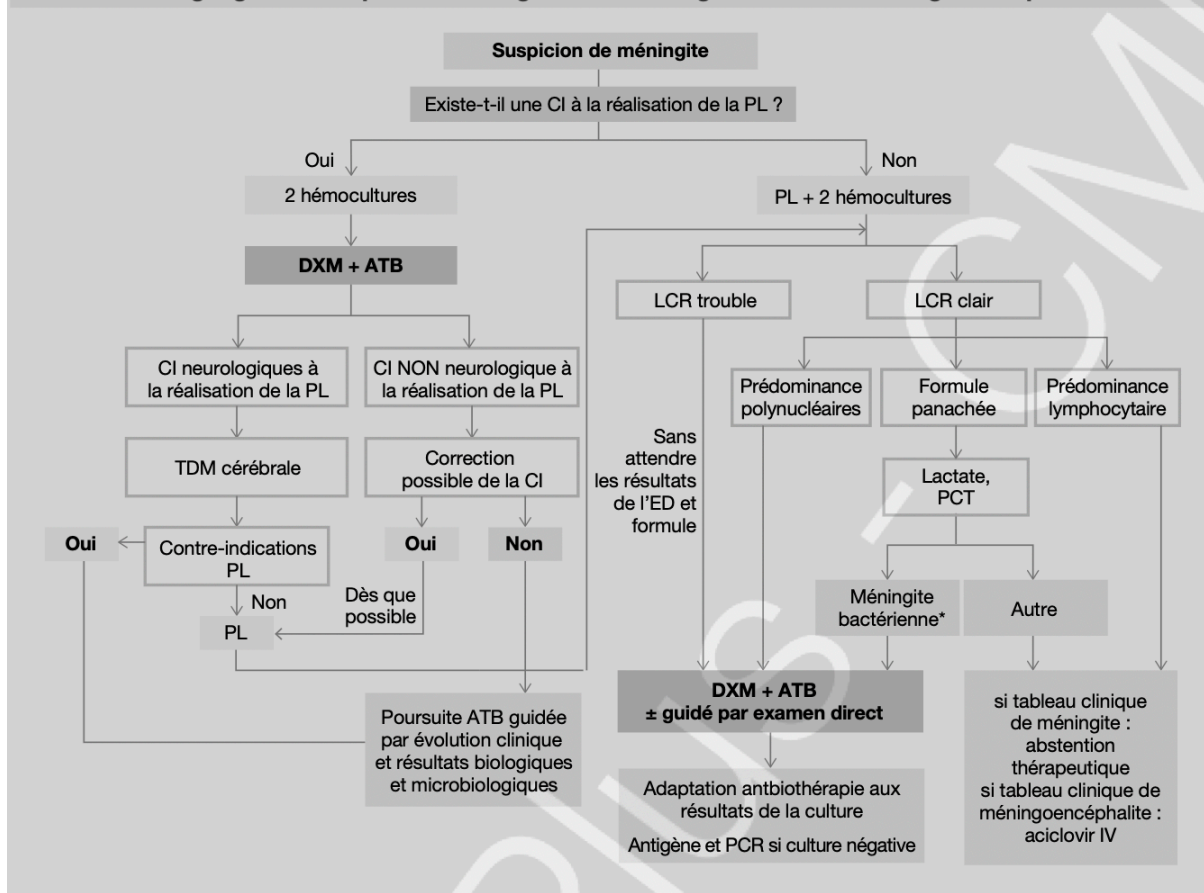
Suspicion de méningite

Existe-t-il une CI à la réalisation de la PL ?

Oui

Non

2 hémocultures

PL + 2 hémocultures

DXM + ATB

LCR trouble

LCR clair

CI neurologiques à la réalisation de la PL

CI NON neurologique à la réalisation de la PL

Prédominance polynucléaires

Formule panachée

Prédominance lymphocytaire

Sans attendre les résultats de l'ED et formule

TDM cérébrale

Correction possible de la CI

Lactate, PCT

Oui

Contre-indications PL

Oui

Non

Non

Dès que possible

PL

Méningite bactérienne*

Autre

DXM + ATB
± guidé par examen direct

Poursuite ATB guidée par évolution clinique et résultats biologiques et microbiologiques

si tableau clinique de méningite : abstention thérapeutique
si tableau clinique de méningoencéphalite : aciclovir IV

Adaptation antbiothérapie aux résultats de la culture

Antigène et PCR si culture négative